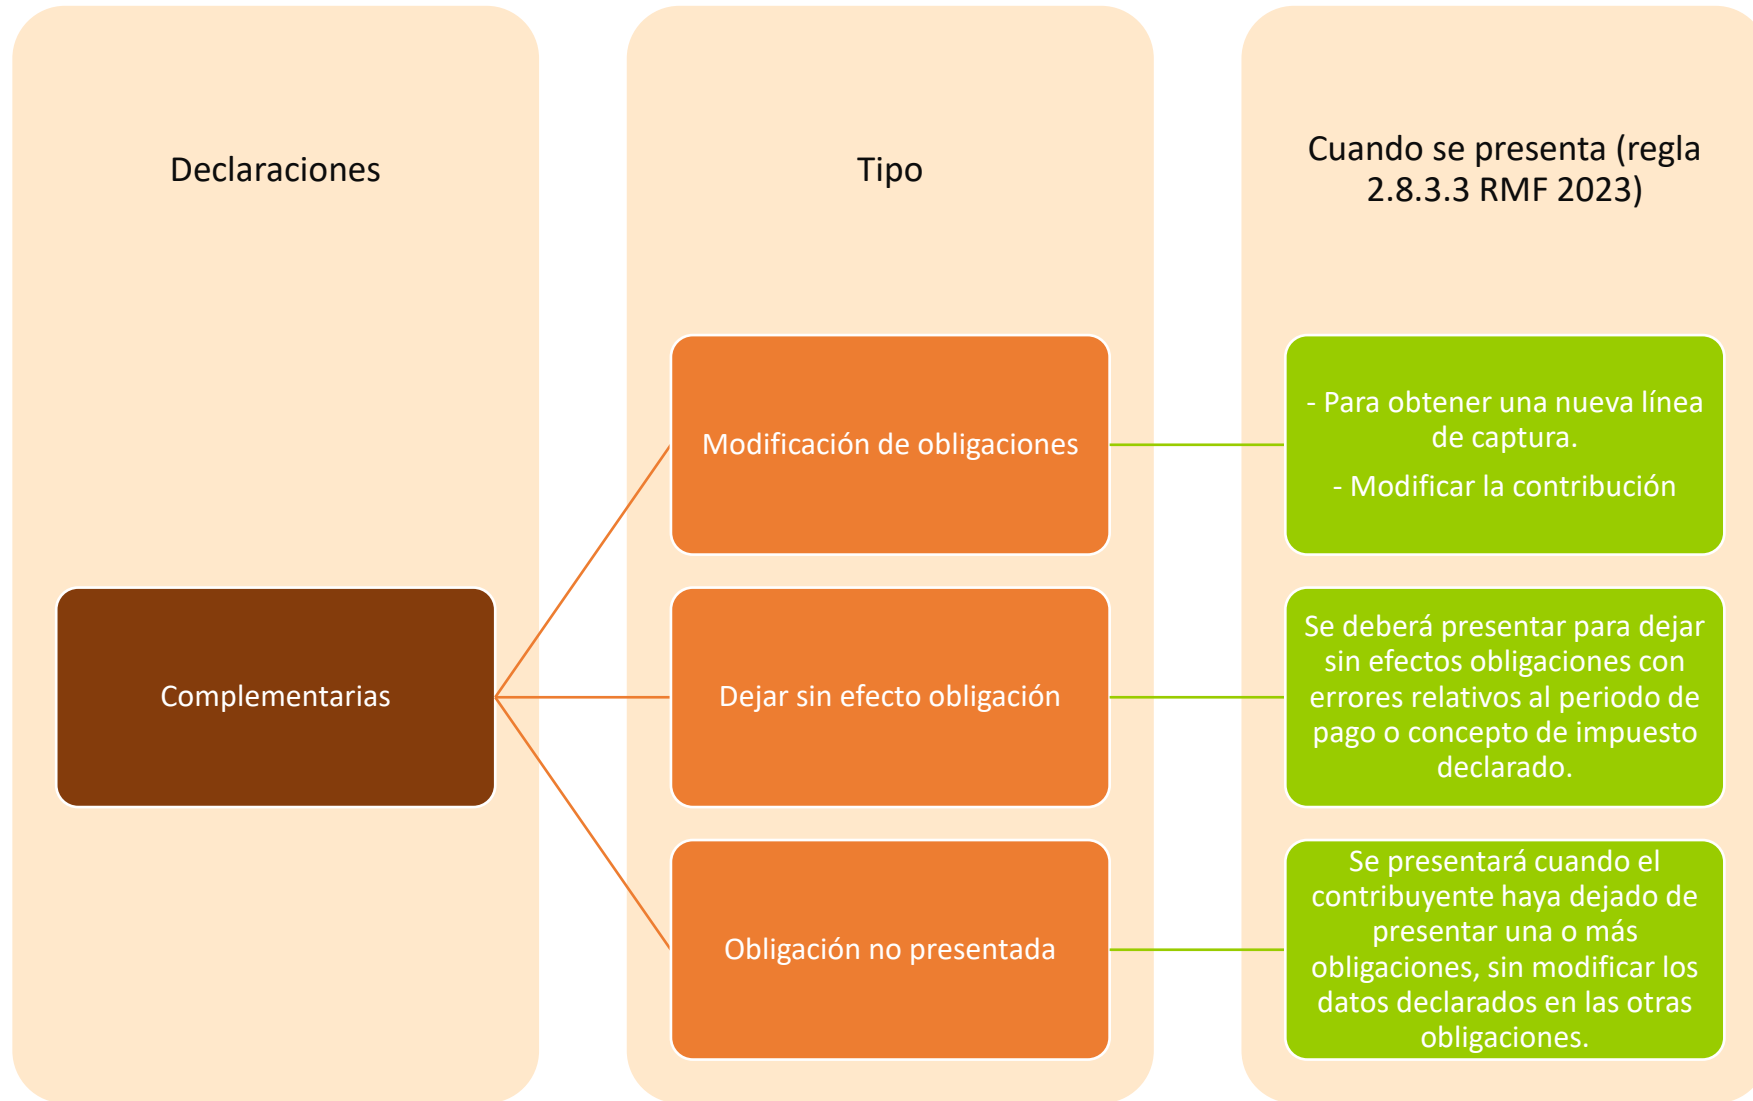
Declaraciones

Tipo

Cuando se presenta (regla 2.8.3.3 RMF 2023)

Complementarias

Modificación de obligaciones

- Para obtener una nueva línea de captura.

- Modificar la contribución

Dejar sin efecto obligación

Se deberá presentar para dejar sin efectos obligaciones con errores relativos al periodo de pago o concepto de impuesto declarado.

Obligación no presentada

Se presentará cuando el contribuyente haya dejado de presentar una o más obligaciones, sin modificar los datos declarados en las otras obligaciones.